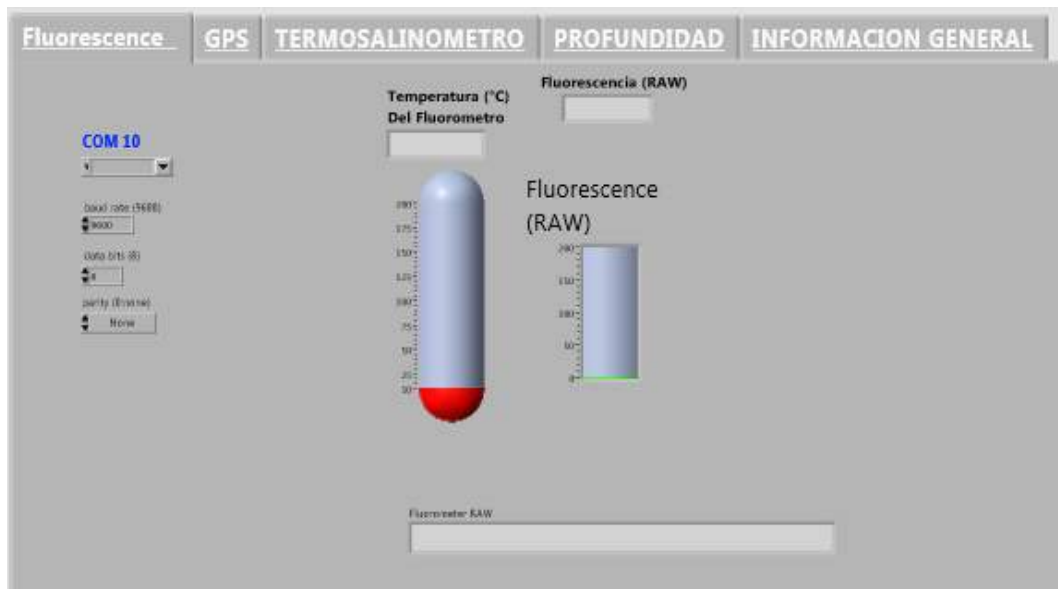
Fluorescence GPS TERMOSALINOMETRO PROFUNDIDAD INFORMACION GENERAL

COM 10

baud rate (9600)
9600

data bits (8)
8

parity (0:none)
None

Temperatura (°C) Del Fluorometro

200
175
150
125
100
75
50
25
-10

Fluorescencia (RAW)

Fluorescence (RAW)

200
150
100
50
0

Fluorometer RAW